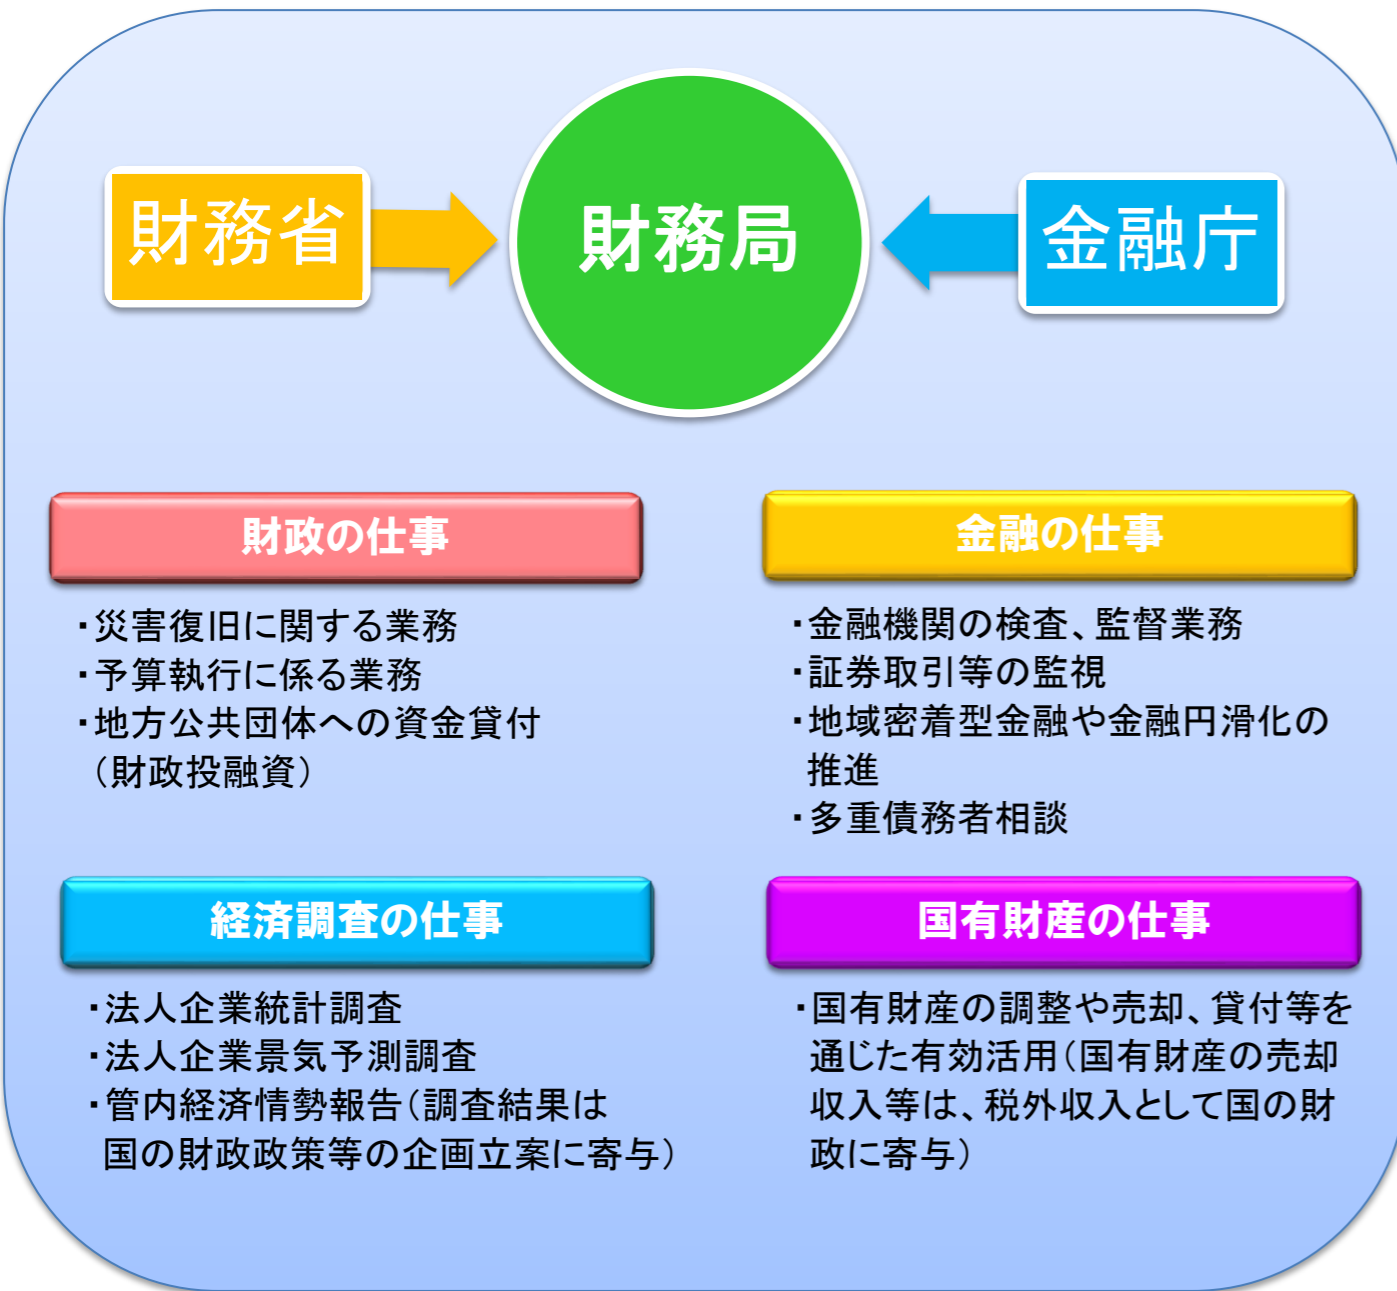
財務省

財務局

金融庁

財政の仕事

・災害復旧に関する業務
・予算執行に係る業務
・地方公共団体への資金貸付（財政投融資）

金融の仕事

・金融機関の検査、監督業務
・証券取引等の監視
・地域密着型金融や金融円滑化の推進
・多重債務者相談

経済調査の仕事

・法人企業統計調査
・法人企業景気予測調査
・管内経済情勢報告（調査結果は国の財政政策等の企画立案に寄与）

国有財産の仕事

・国有財産の調整や売却、貸付等を通じた有効活用（国有財産の売却収入等は、税外収入として国の財政に寄与）